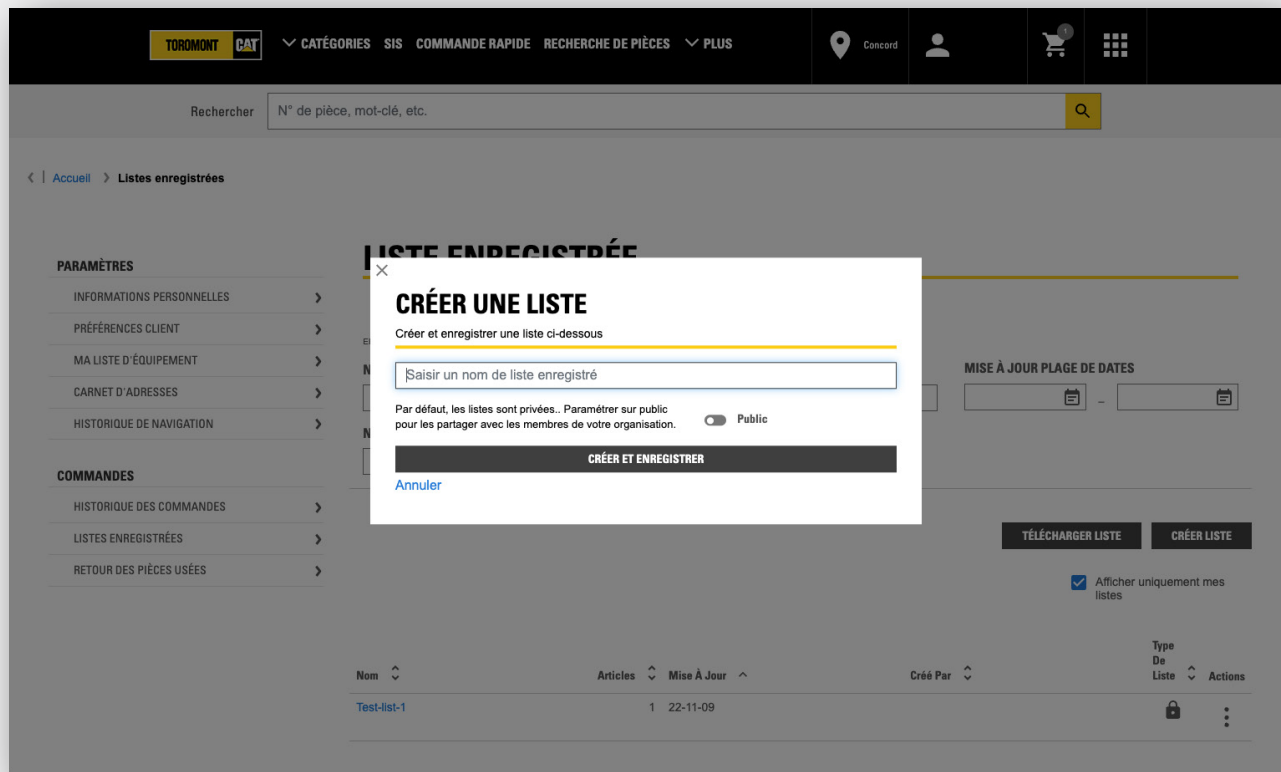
TOROMONT CAT

CATÉGORIES SIS COMMANDE RAPIDE RECHERCHE DE PIÈCES PLUS

Concord

1

Rechercher N° de pièce, mot-clé, etc.

Accueil > Listes enregistrées

PARAMÈTRES
INFORMATIONS PERSONNELLES
PRÉFÉRENCES CLIENT
MA LISTE D'ÉQUIPEMENT
CARNET D'ADRESSES
HISTORIQUE DE NAVIGATION

COMMANDES
HISTORIQUE DES COMMANDES
LISTES ENREGISTRÉES
RETOUR DES PIÈCES USÉES

LISTE ENREGISTRÉE

MISE À JOUR PLAGE DE DATES

CRÉER UNE LISTE
Créer et enregistrer une liste ci-dessous

Saisir un nom de liste enregistré

Par défaut, les listes sont privées.. Paramétrer sur public pour les partager avec les membres de votre organisation.

Public

CRÉER ET ENREGISTRER
Annuler

TÉLÉCHARGER LISTE CRÉER LISTE

Afficher uniquement mes listes

| Nom | Articles | Mise À Jour | Créé Par | Type De Liste | Actions |
|---|---|---|---|---|---|
| Test-list-1 | 1 | 22-11-09 | | | |